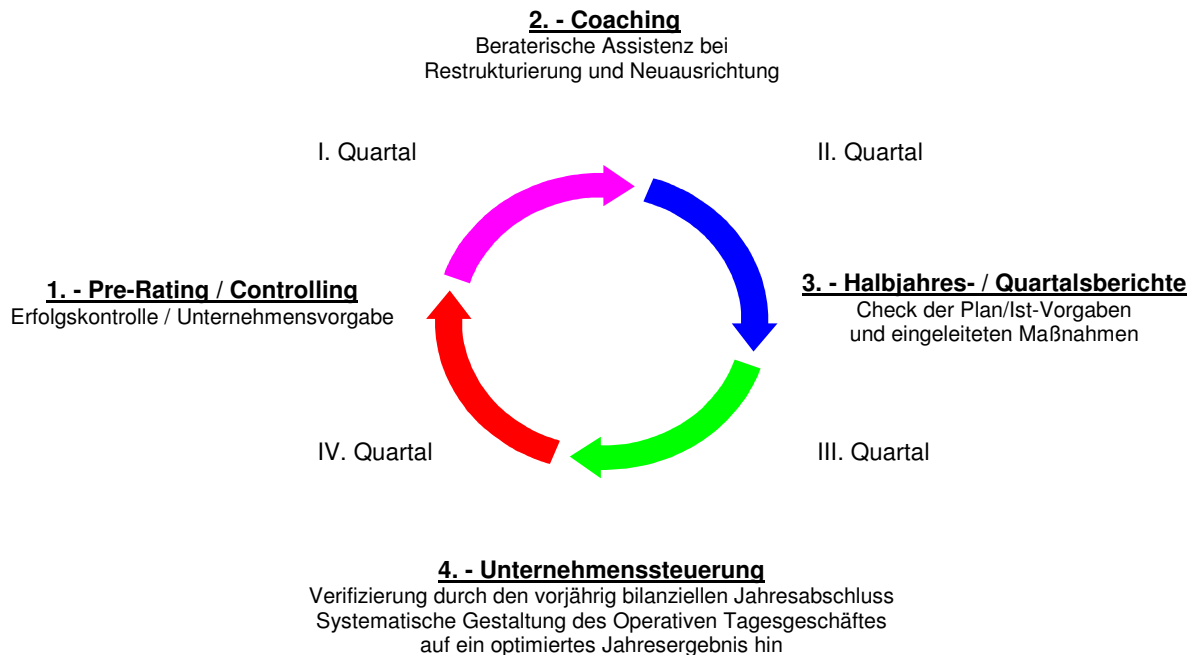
2. - Coaching
Beraterische Assistenz bei
Restrukturierung und Neuausrichtung

I. Quartal

II. Quartal

1. - Pre-Rating / Controlling
Erfolgskontrolle / Unternehmensvorgabe

3. - Halbjahres- / Quartalsberichte
Check der Plan/Ist-Vorgaben
und eingeleiteten Maßnahmen

IV. Quartal

III. Quartal

4. - Unternehmenssteuerung
Verifizierung durch den vorjährig bilanziellen Jahresabschluss
Systematische Gestaltung des Operativen Tagesgeschäftes
auf ein optimiertes Jahresergebnis hin